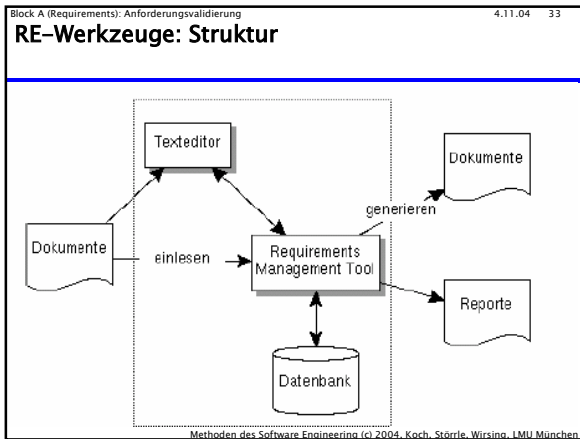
Block A (Requirements): Anforderungsvalidierung 4.11.04 33

RE-Werkzeuge: Struktur

Texteditor

Dokumente

einlesen

Requirements Management Tool

generieren

Dokumente

Reporte

Datenbank

Methoden des Software Engineering (c) 2004, Koch, Störrle, Wirsing, LMU München